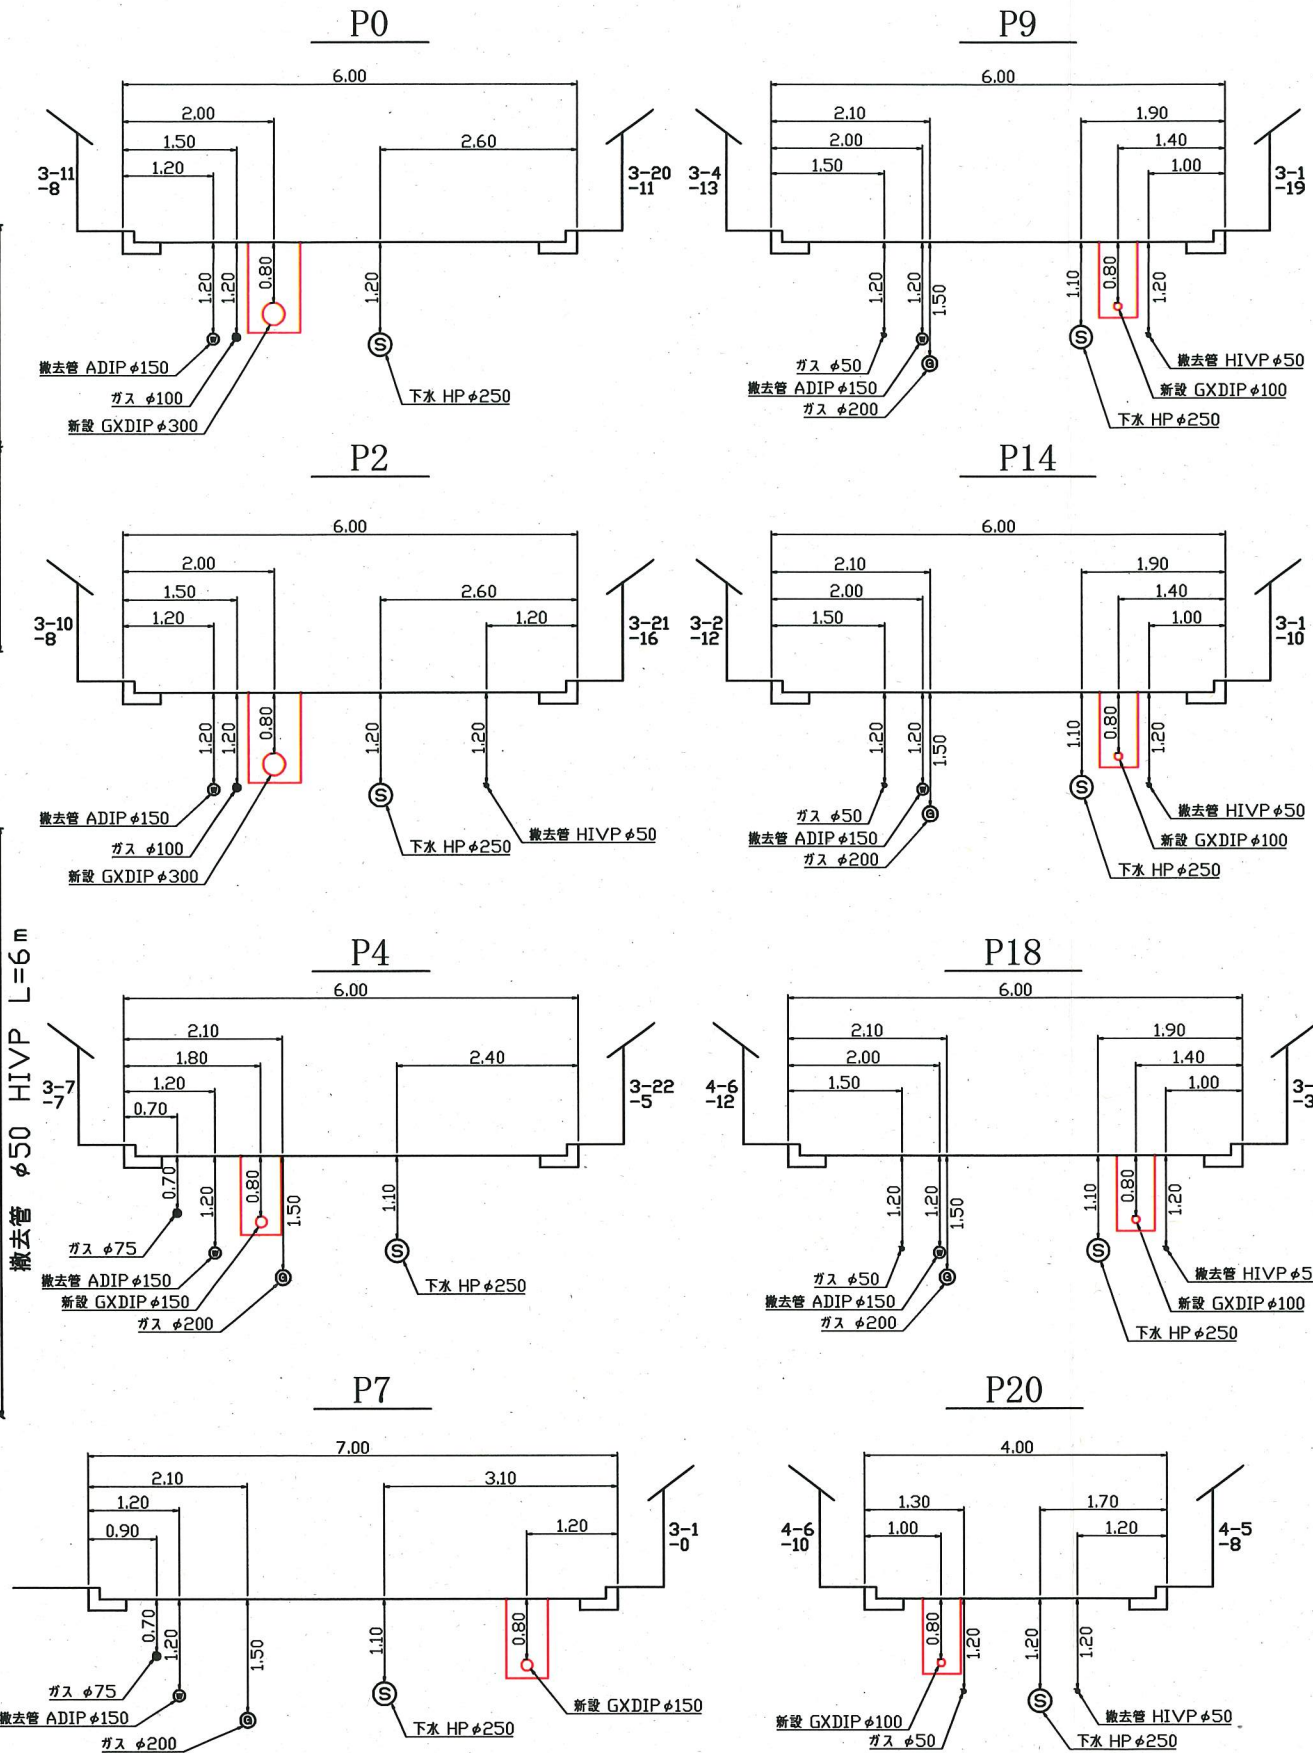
P0

6.00
2.00
1.50
1.20
2.60
3-11
-8
3-20
-11
1.20
1.20
0.80
1.20
撤去管 ADIP $\phi$150
ガス $\phi$100
新設 GXDIP $\phi$300
下水 HP $\phi$250

P9

6.00
2.10
2.00
1.50
1.90
1.40
1.00
3-4
-13
3-1
-19
1.20
1.20
1.50
1.10
0.80
1.20
ガス $\phi$50
撤去管 ADIP $\phi$150
ガス $\phi$200
撤去管 HIVP $\phi$50
新設 GXDIP $\phi$100
下水 HP $\phi$250

P2

6.00
2.00
1.50
1.20
2.60
1.20
3-10
-8
3-21
-16
1.20
1.20
0.80
1.20
1.20
撤去管 ADIP $\phi$150
ガス $\phi$100
新設 GXDIP $\phi$300
下水 HP $\phi$250
撤去管 HIVP $\phi$50

P14

6.00
2.10
2.00
1.50
1.90
1.40
1.00
3-2
-12
3-1
-10
1.20
1.20
1.50
1.10
0.80
1.20
ガス $\phi$50
撤去管 ADIP $\phi$150
ガス $\phi$200
撤去管 HIVP $\phi$50
新設 GXDIP $\phi$100
下水 HP $\phi$250

撤去管 $\phi$50 HIVP L=6m

P4

6.00
2.10
1.80
1.20
0.70
2.40
3-7
-7
3-22
-5
0.70
1.20
0.80
1.50
1.10
ガス $\phi$75
撤去管 ADIP $\phi$150
新設 GXDIP $\phi$150
ガス $\phi$200
下水 HP $\phi$250

P18

6.00
2.10
2.00
1.50
1.90
1.40
1.00
4-6
-12
3-
-3
1.20
1.20
1.50
1.10
0.80
1.20
ガス $\phi$50
撤去管 ADIP $\phi$150
ガス $\phi$200
撤去管 HIVP $\phi$5
新設 GXDIP $\phi$100
下水 HP $\phi$250

P7

7.00
2.10
1.20
0.90
3.10
1.20
3-1
-0
0.70
1.20
1.50
1.10
0.80
ガス $\phi$75
撤去管 ADIP $\phi$150
ガス $\phi$200
下水 HP $\phi$250
新設 GXDIP $\phi$150

P20

4.00
1.30
1.00
1.70
1.20
4-6
-10
4-5
-8
0.80
1.20
1.20
1.20
新設 GXDIP $\phi$100
ガス $\phi$50
撤去管 HIVP $\phi$50
下水 HP $\phi$250